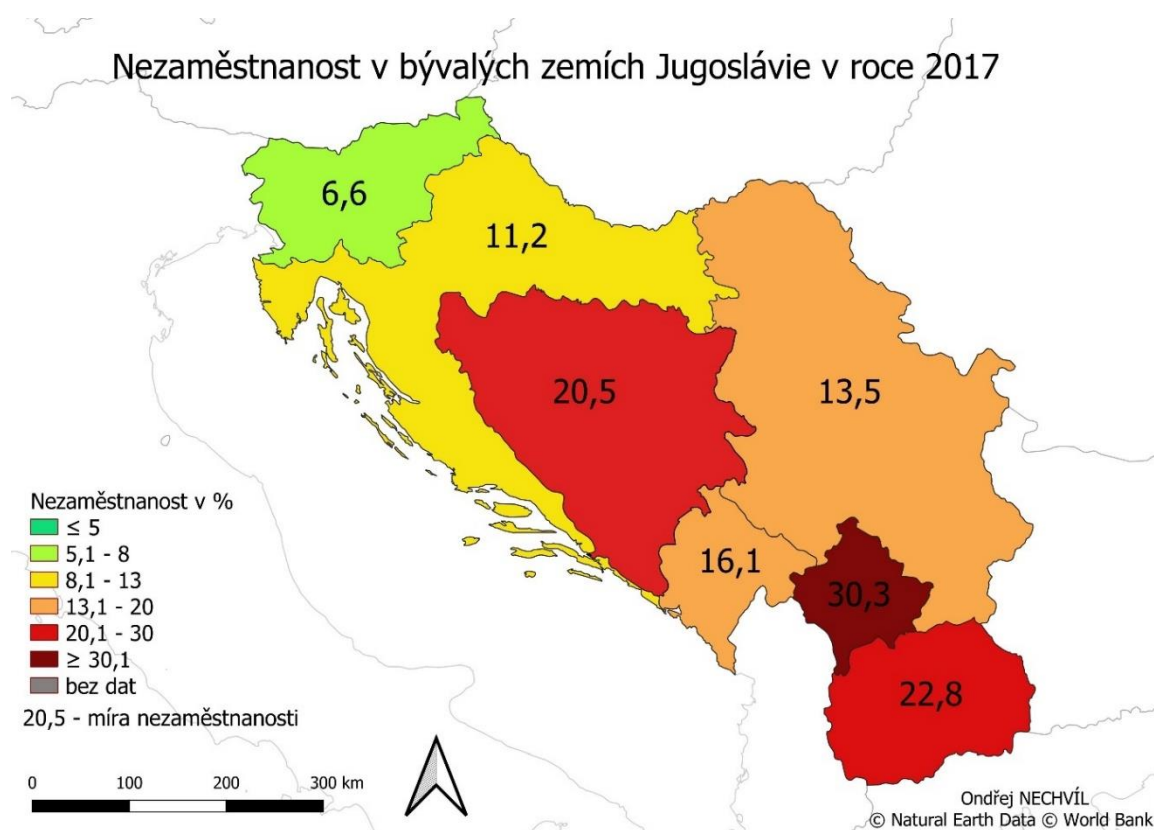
Nezaměstnanost v bývalých zemích Jugoslávie v roce 2017

6,6

11,2

20,5

13,5

16,1

30,3

22,8

Nezaměstnanost v %
$\leq 5$
5,1 - 8
8,1 - 13
13,1 - 20
20,1 - 30
$\geq 30,1$
bez dat

20,5 - míra nezaměstnanosti

0 100 200 300 km

Ondřej NECHVÍL
© Natural Earth Data © World Bank